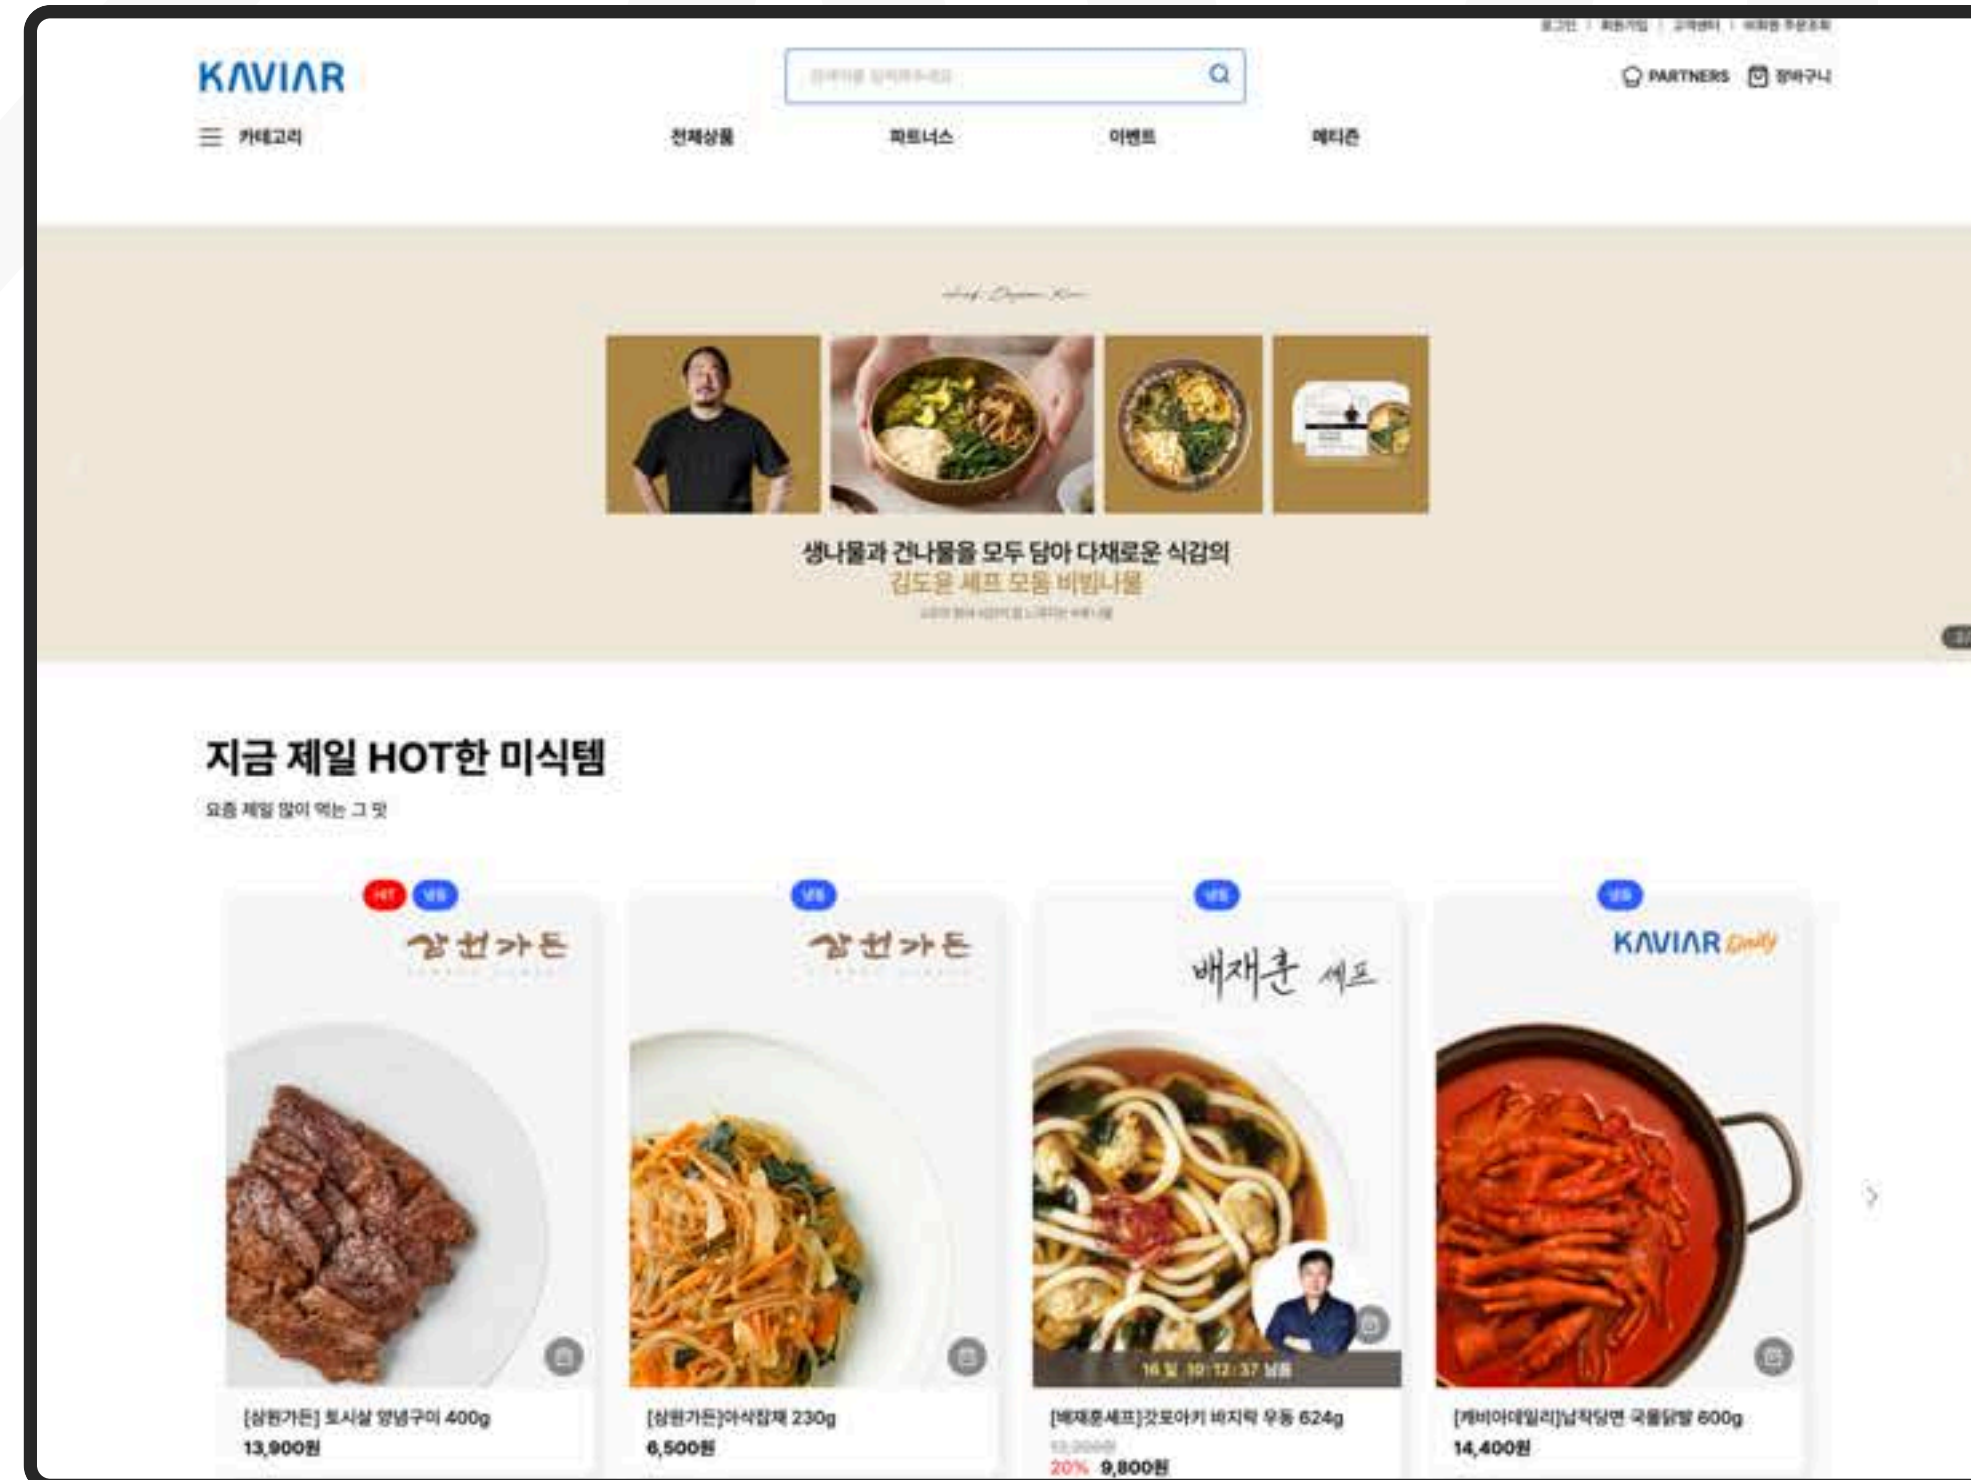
로그인 | 회원가입 | 고객센터 | 비회원 주문조회

KAVIAR

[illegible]

PARTNERS 장바구니

카테고리

전체상품

파트너스

이벤트

에디존

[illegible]

생나물과 건나물을 모두 담아 다채로운 식감의
김도윤 셰프 모둠 비빔나물
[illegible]

지금 제일 HOT한 미식템

요즘 제일 많이 먹는 그 맛

HOT 냉동

삼원가든

냉동

삼원가든

냉동

배재훈 셰프

냉동

KAVIAR Daily

[삼원가든] 토시살 양념구이 400g
13,900원

[삼원가든]야식잡채 230g
6,500원

16 일 10:12:37 남음
[배재훈셰프]갓포아키 바지락 우동 624g
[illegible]
20% 9,800원

[캐비아데일리]납작당면 국물닭발 600g
14,400원